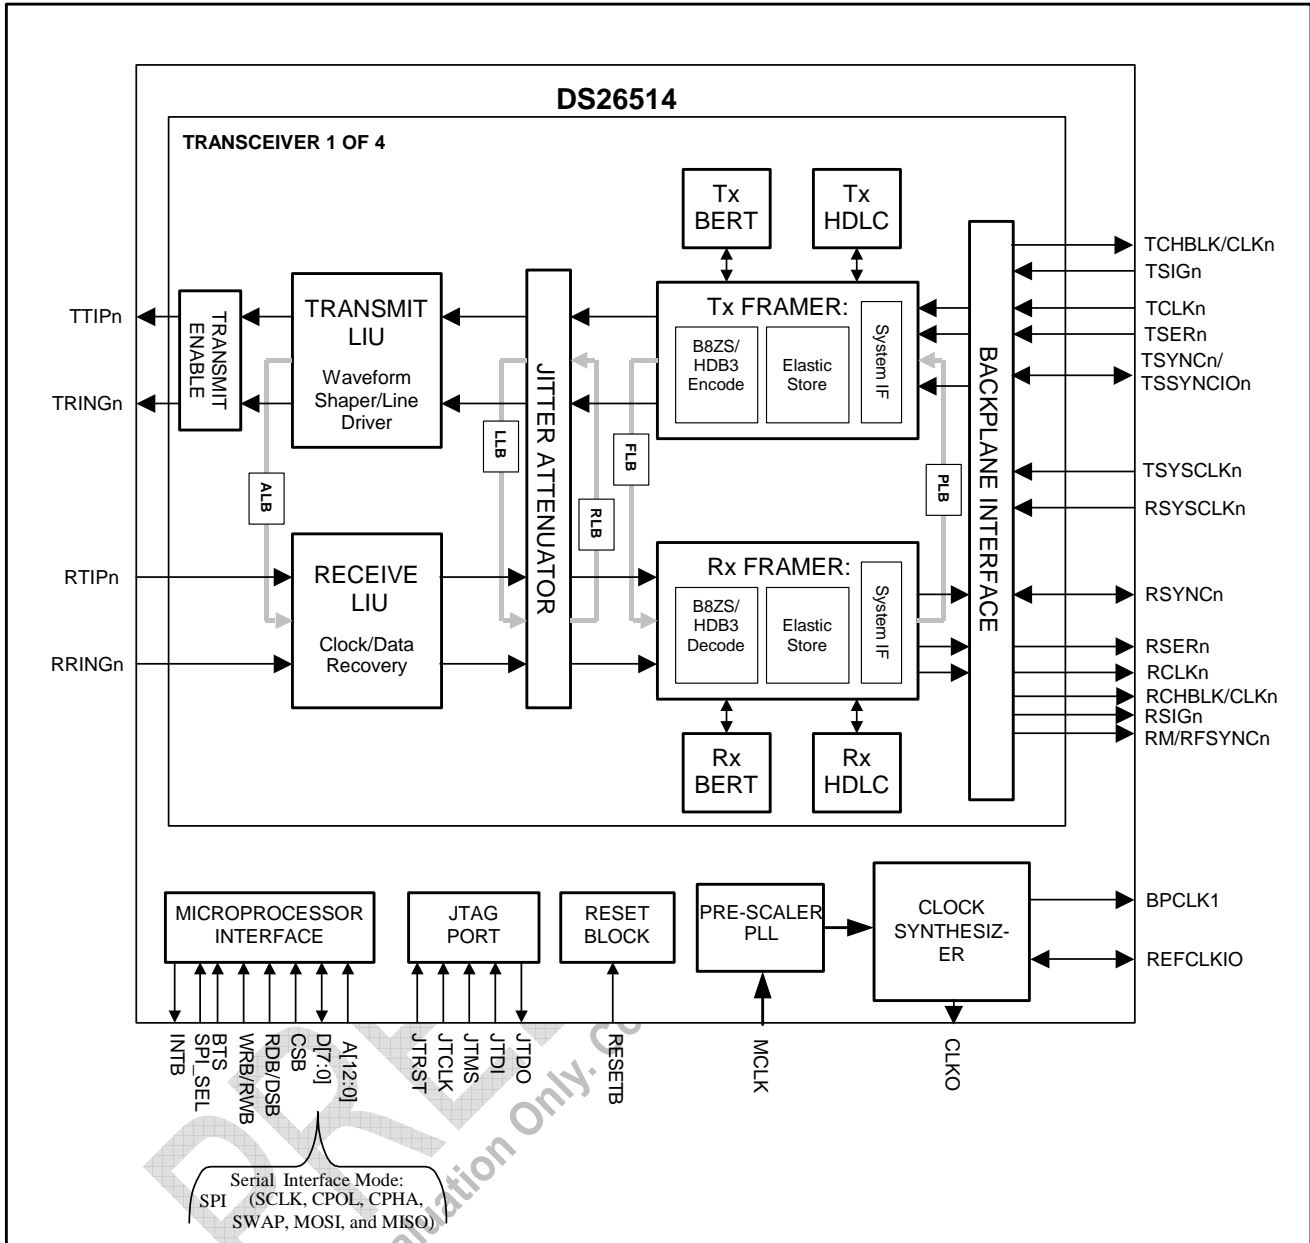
DS26514

TRANSCEIVER 1 OF 4

Tx BERT

Tx HDLC

TCHBLK/CLKn
TSIGn
TCLKn
TSERn
TSYNCn/ TSSYNCIOn
TSYSCLKn
RSYSCLKn
RSYNCn
RSERn
RCLKn
RCHBLK/CLKn
RSIGn
RM/RFSYNCn

TTIPn
TRINGn

TRANSMIT ENABLE

TRANSMIT LIU
Waveform Shaper/Line Driver

JITTER ATTENUATOR

Tx FRAMER:
B8ZS/ HDB3 Encode
Elastic Store
System IF

BACKPLANE INTERFACE

LLB
FLB
ALB
RLB
PLB

RTIPn
RRINGn

RECEIVE LIU
Clock/Data Recovery

Rx FRAMER:
B8ZS/ HDB3 Decode
Elastic Store
System IF

Rx BERT

Rx HDLC

MICROPROCESSOR INTERFACE

JTAG PORT

RESET BLOCK

PRE-SCALER PLL

CLOCK SYNTHESIZ- ER

BPCLK1
REFCLKIO

INTB
SPI_SEL
BTS
WRB/RWB
RDB/DSB
CSB
D[7:0]
A[12:0]
JTRST
JTCLK
JTMS
JTDI
JTDO
RESETB
MCLK
CLKO

SPI
Serial Interface Mode: (SCLK, CPOL, CPHA, SWAP, MOSI, and MISO)